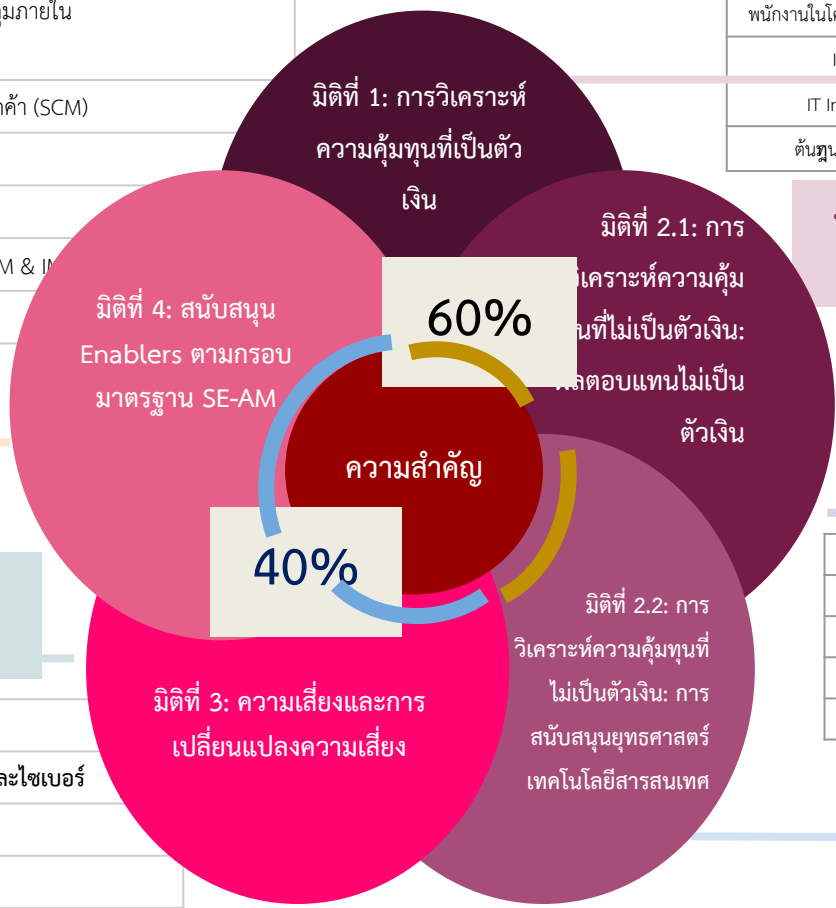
มุมภายใน

ค้า (SCM)

M & IM

ละไซเบอร์

พนักงานในโ

I

IT In

ต้นทุน

มิติที่ 1: การวิเคราะห์ความคุ้มทุนที่เป็นตัวเงิน

มิติที่ 2.1: การ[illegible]เคราะห์ความคุ้ม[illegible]นที่ไม่เป็นตัวเงิน: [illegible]ลตอบแทนไม่เป็นตัวเงิน

มิติที่ 4: สนับสนุน Enablers ตามกรอบมาตรฐาน SE-AM

60%

ความสำคัญ

40%

มิติที่ 3: ความเสี่ยงและการเปลี่ยนแปลงความเสี่ยง

มิติที่ 2.2: การวิเคราะห์ความคุ้มทุนที่ไม่เป็นตัวเงิน: การสนับสนุนยุทธศาสตร์เทคโนโลยีสารสนเทศ